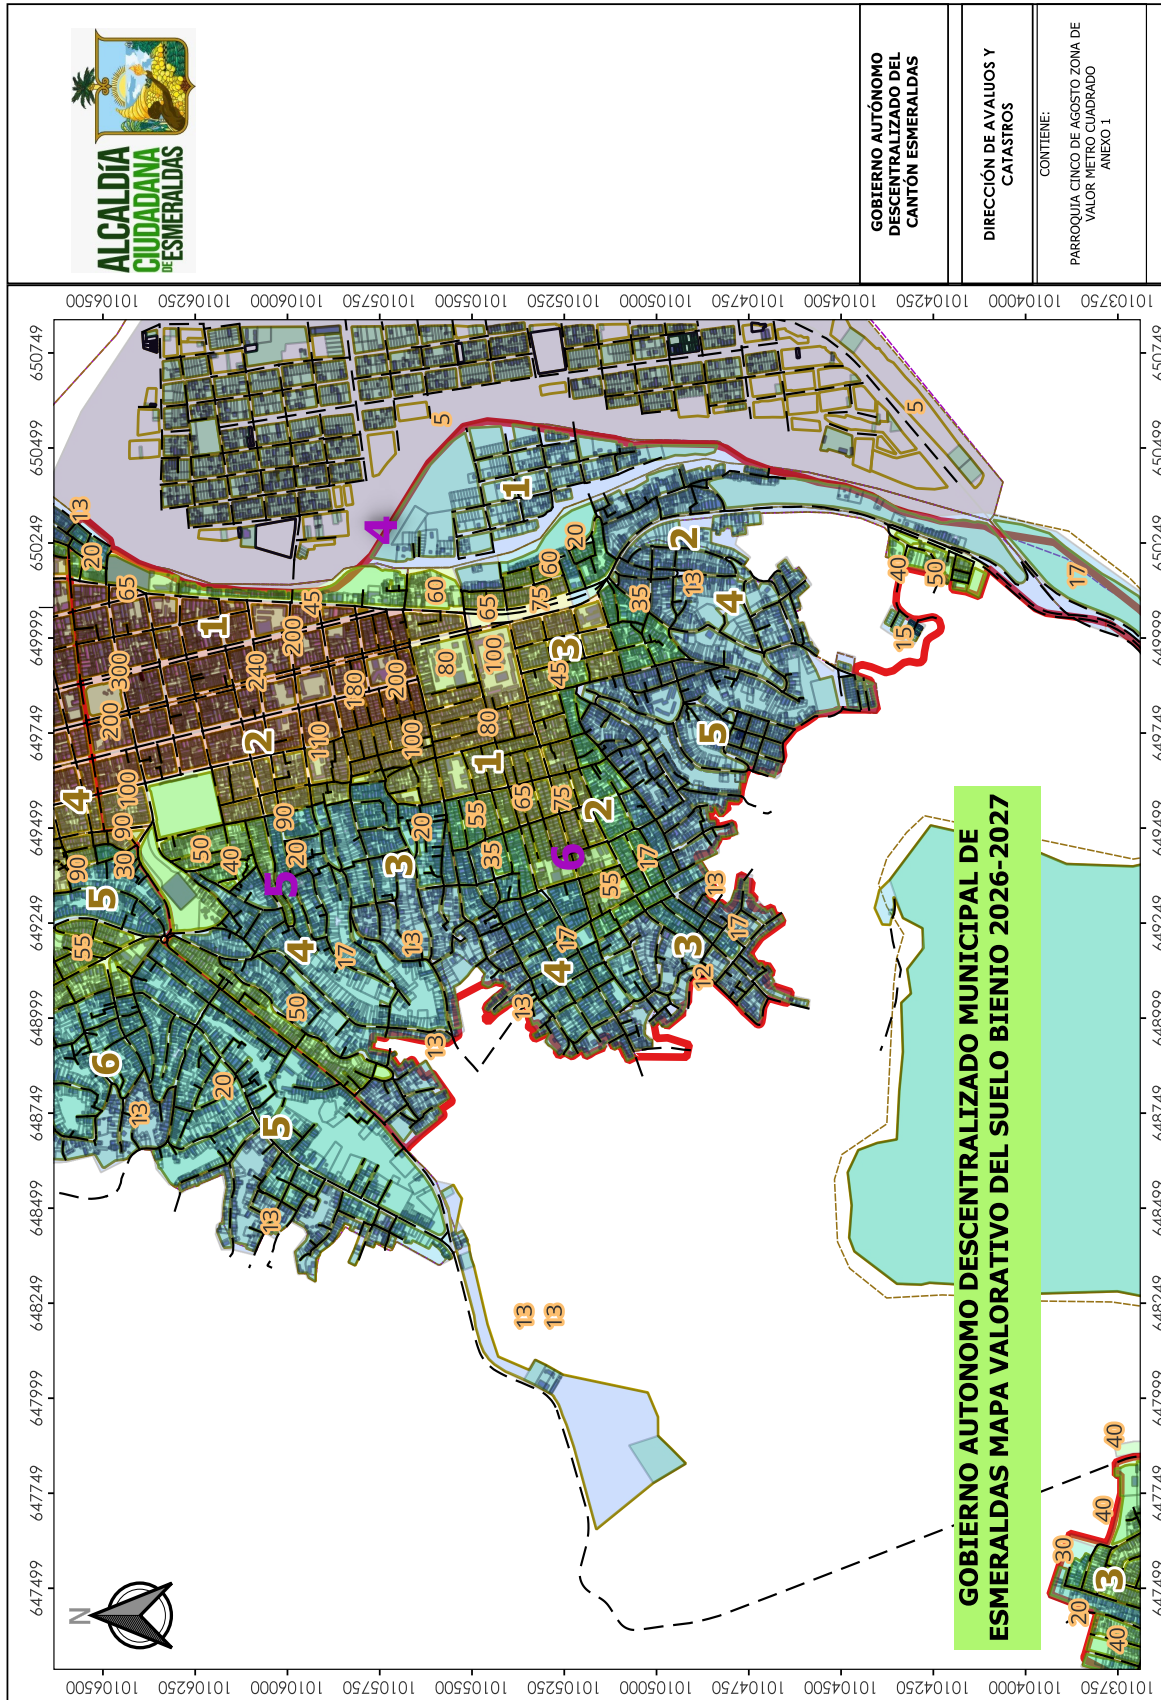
ALCALDÍA CIUDADANA DE ESMERALDAS

GOBIERNO AUTÓNOMO DESCENTRALIZADO DEL CANTÓN ESMERALDAS

DIRECCIÓN DE AVALUOS Y CATASTROS

CONTIENE:
PARROQUITA CINCO DE AGOSTO ZONA DE VALOR METRO CUADRADO
ANEXO 1

GOBIERNO AUTONOMO DESCENTRALIZADO MUNICIPAL DE ESMERALDAS MAPA VALORATIVO DEL SUELO BIENIO 2026-2027

N

10106500
10106250
10106000
10105750
10105500
10105250
10105000
10104750
10104500
10104250
10104000
10103750

650749
650499
650249
649999
649749
649499
649249
648999
648749
648499
648249
647999
647749
647499

13 20 65 1 45 200 300 240 2 200 110 180 200 100 80 1 80 100 60 65 75 60 20 4 5 1 2 13 35 4 3 45 5 2 75 65 55 35 20 6 17 55 13 17 3 12 4 17 13 13 3 20 90 90 100 4 90 30 5 50 40 20 5 55 4 17 13 50 6 20 13 5 13 13 13 40 50 15 17 5 40 40 30 3 20 40